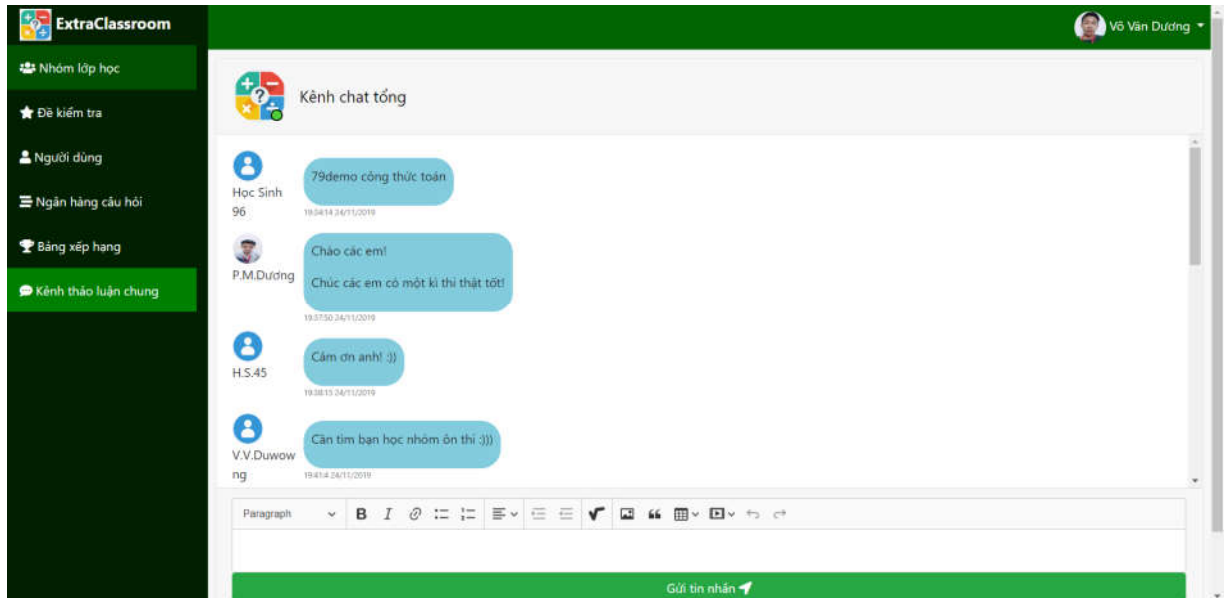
ExtraClassroom

Võ Văn Dương

Nhóm lớp học
Đề kiểm tra
Người dùng
Ngân hàng câu hỏi
Bảng xếp hạng
Kênh thảo luận chung

Kênh chat tổng

Học Sinh 96
79demo công thức toán
19:04:14 24/11/2019

P.M.Dương
Chào các em!

Chúc các em có một kì thi thật tốt!
19:37:50 24/11/2019

H.S.45
Cảm ơn anh! :))
19:38:15 24/11/2019

V.V.Duwowng
Cần tìm bạn học nhóm ôn thi :)))
19:41:4 24/11/2019

Paragraph

Gửi tin nhắn